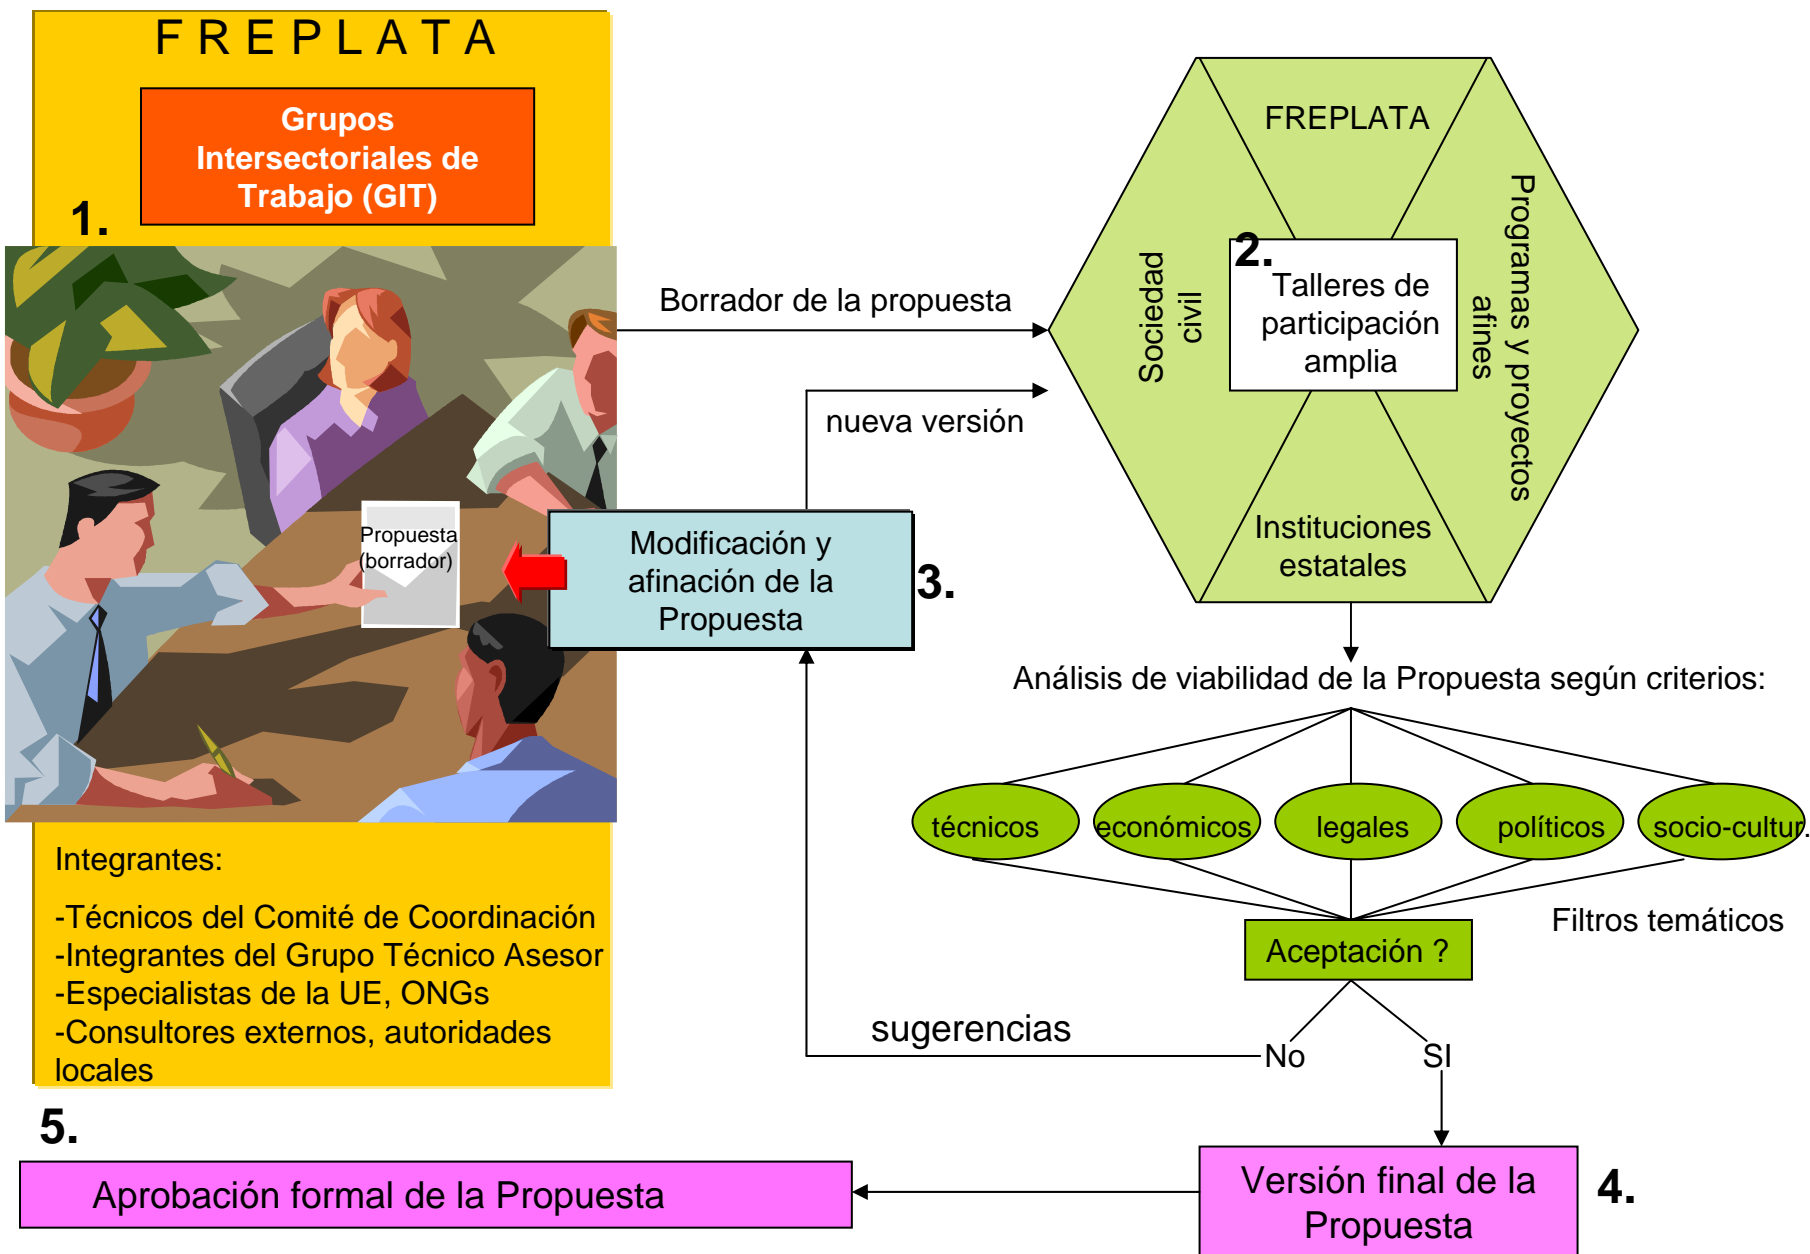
F R E P L A T A

Grupos Intersectoriales de Trabajo (GIT)

1.

Propuesta (borrador)

Integrantes:

-Técnicos del Comité de Coordinación
-Integrantes del Grupo Técnico Asesor
-Especialistas de la UE, ONGs
-Consultores externos, autoridades locales

Borrador de la propuesta

nueva versión

FREPLATA

Sociedad civil

2. Talleres de participación amplia

Programas y proyectos afines

Instituciones estatales

Modificación y afinación de la Propuesta

3.

Análisis de viabilidad de la Propuesta según criterios:

técnicos

económicos

legales

políticos

socio-cultur.

Filtros temáticos

Aceptación ?

sugerencias

No

SI

5.

Aprobación formal de la Propuesta

Versión final de la Propuesta

4.